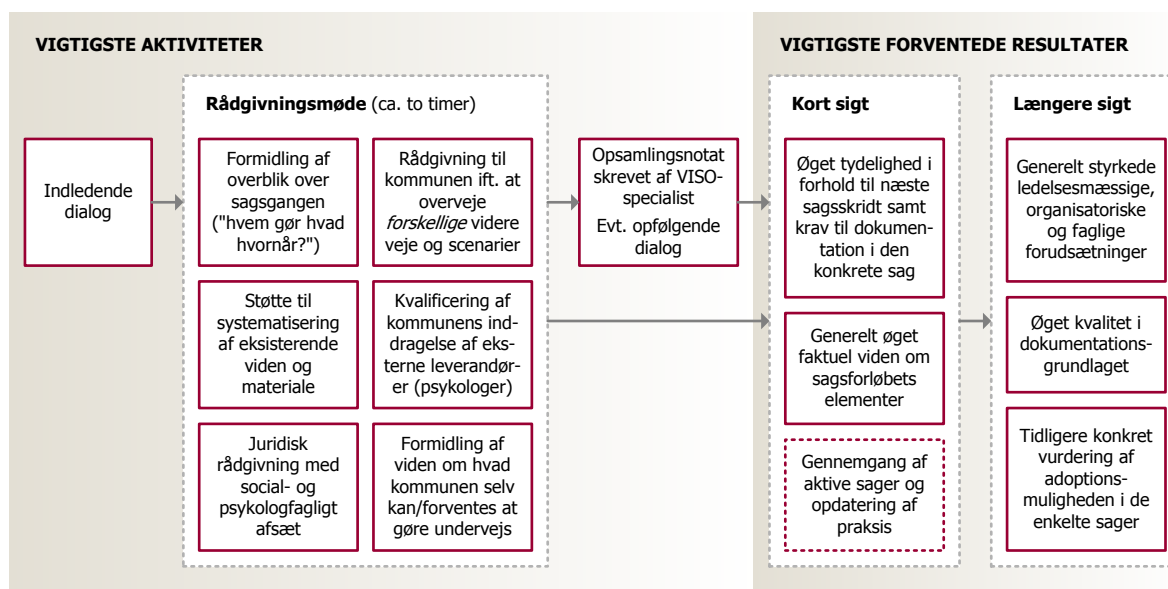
VIGTIGSTE AKTIVITETER

VIGTIGSTE FORVENTEDE RESULTATER

Indledende dialog

**Rådgivningsmøde** (ca. to timer)

Formidling af overblik over sagsgangen ("hvem gør hvad hvornår?")

Rådgivning til kommunen ift. at overveje *forskellige* videre veje og scenarier

Støtte til systematisering af eksisterende viden og materiale

Kvalificering af kommunens inddragelse af eksterne leverandører (psykologer)

Juridisk rådgivning med social- og psykologfagligt afsæt

Formidling af viden om hvad kommunen selv kan/forventes at gøre undervejs

Opsamlingsnotat skrevet af VISO-specialist

Evt. opfølgende dialog

**Kort sigt**

Øget tydelighed i forhold til næste sagsskridt samt krav til dokumentation i den konkrete sag

Generelt øget faktuel viden om sagsforløbets elementer

Gennemgang af aktive sager og opdatering af praksis

**Længere sigt**

Generelt styrkede ledelsesmæssige, organisatoriske og faglige forudsætninger

Øget kvalitet i dokumentationsgrundlaget

Tidligere konkret vurdering af adoptionsmuligheden i de enkelte sager